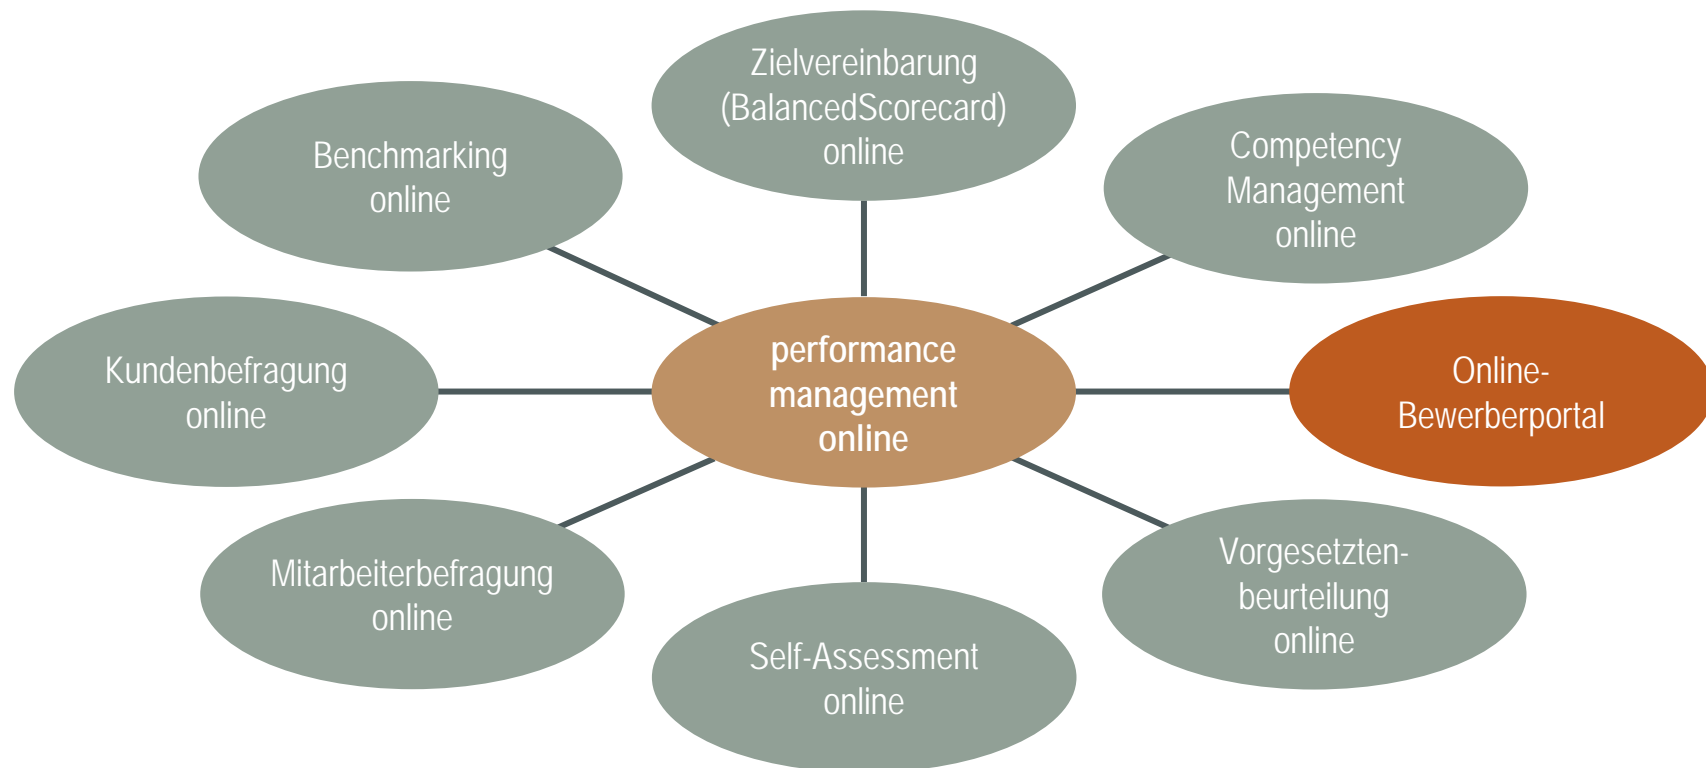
Zielvereinbarung (BalancedScorecard) online

Benchmarking online

Competency Management online

performance management online

Kundenbefragung online

Online-Bewerberportal

Mitarbeiterbefragung online

Vorgesetzten-beurteilung online

Self-Assessment online